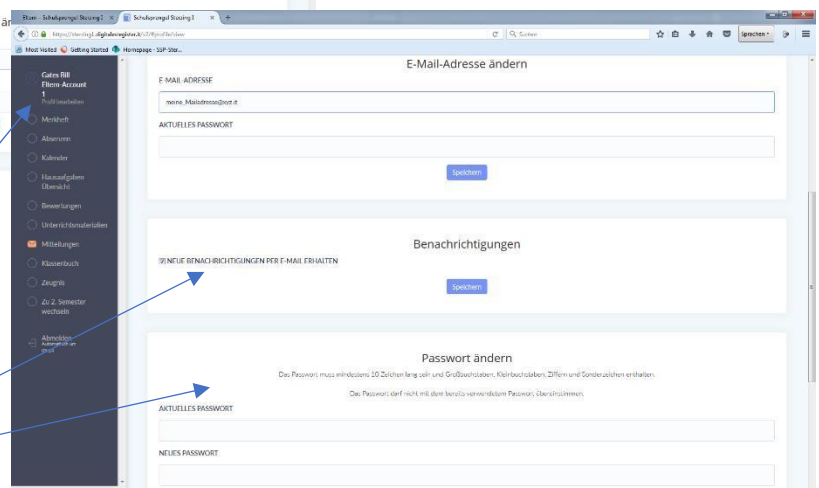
är

Eltern - Schulsprengel Sterzing I × | Schulsprengel Sterzing I × | +

https://sterzing1.digitalesregister.it/v2/#profile/view

Suchen

Sprechen

Most Visited | Getting Started | Homepage - SSP-Ster...

Gates Bill
Eltern-Account
1
Profil bearbeiten

Merkheft

Absenzen

Kalender

Hausaufgaben Übersicht

Bewertungen

Unterrichtsmaterialien

Mitteilungen

Klassenbuch

Zeugnis

Zu 2. Semester wechseln

Abmelden
Automatisch am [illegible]

E-Mail-Adresse ändern

E-MAIL-ADRESSE

meine_Mailadresse@pcz.it

AKTUELLES PASSWORT

Speichern

Benachrichtigungen

NEUE BENACHRICHTIGUNGEN PER E-MAIL ERHALTEN

Speichern

Passwort ändern

Das Passwort muss mindestens 10 Zeichen lang sein und Großbuchstaben, Kleinbuchstaben, Ziffern und Sonderzeichen enthalten.

Das Passwort darf nicht mit dem bereits verwendeten Passwort übereinstimmen.

AKTUELLES PASSWORT

NEUES PASSWORT